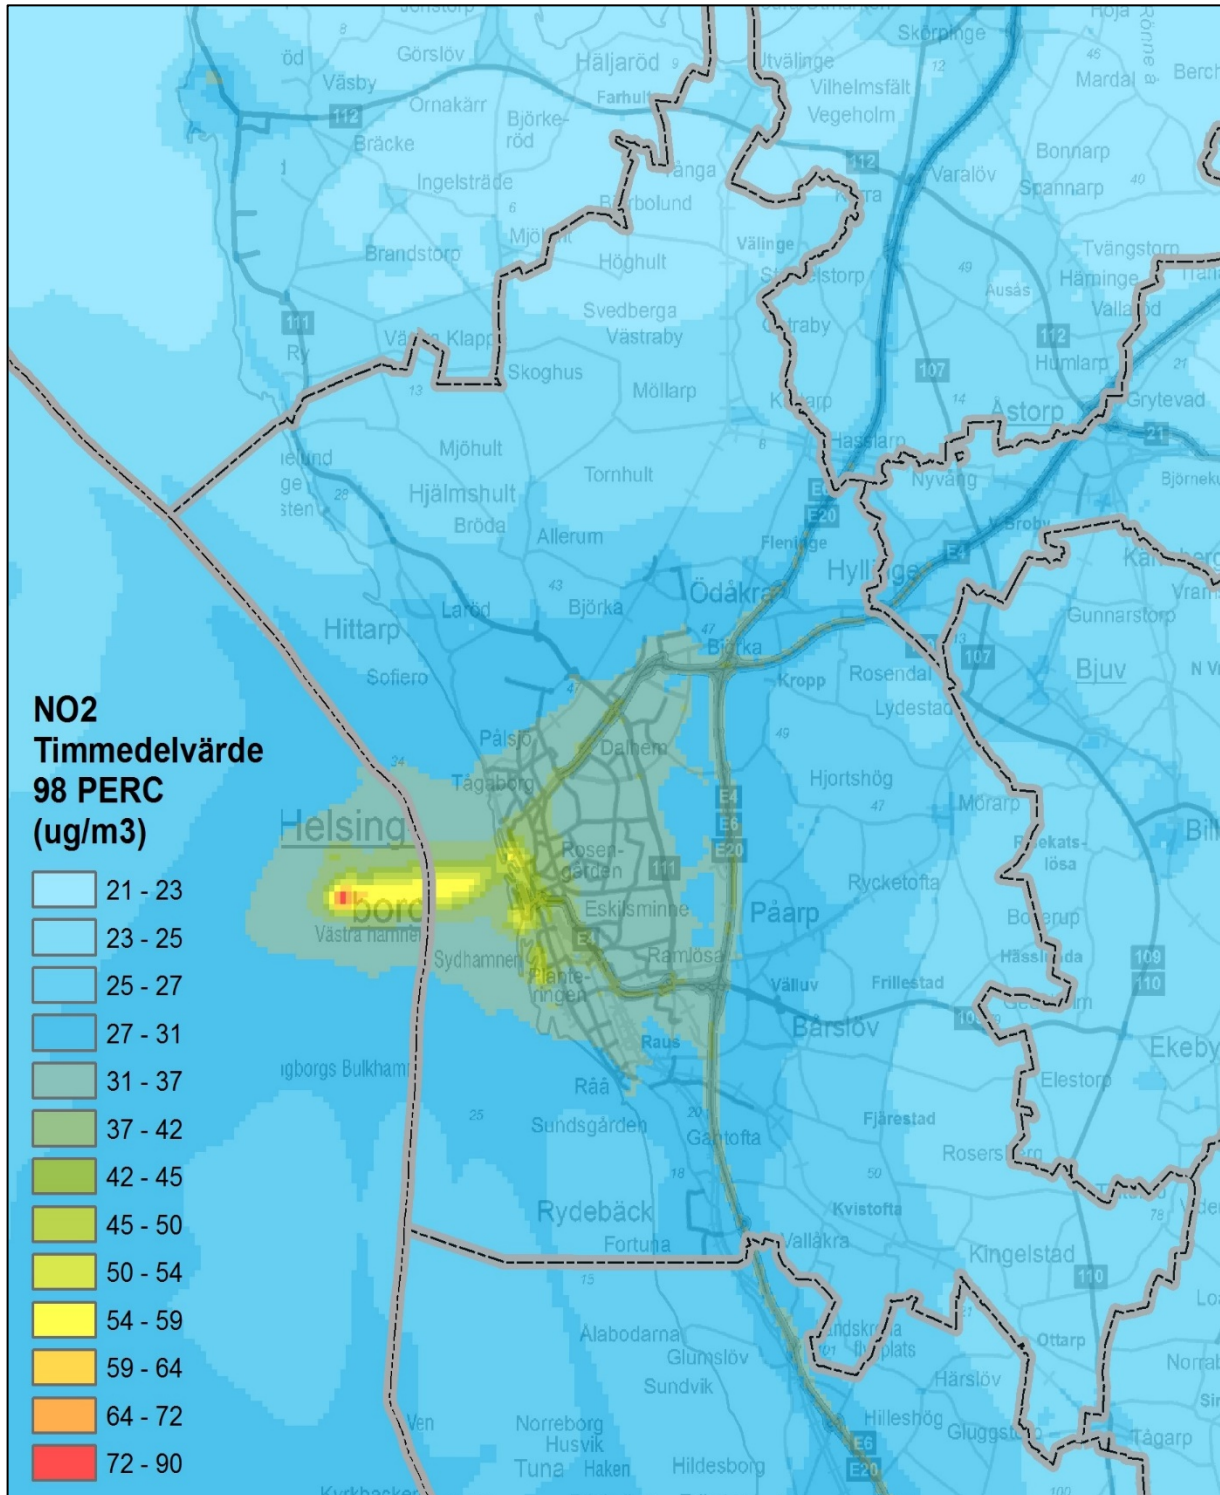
NO2
Timmedelvärde
98 PERC
(ug/m3)

| |
|---|
| 21 - 23 |
| 23 - 25 |
| 25 - 27 |
| 27 - 31 |
| 31 - 37 |
| 37 - 42 |
| 42 - 45 |
| 45 - 50 |
| 50 - 54 |
| 54 - 59 |
| 59 - 64 |
| 64 - 72 |
| 72 - 90 |

Görslöv
Väsby
Häljaröd
Ornakärr
Farhult
Björkeröd
Bräcke
Ingelsträde
Brandstorp
Höghult
Svedberga
Västraby
Skoghus
Möllarp
Mjöhult
Tornhult
Hjälmshult
Bröda
Allerum
Hittarp
Laröd
Björka
Ödåkra
Sofiero
Pålsjö
Dalhem
Tågaborg
Helsingborg
Västra hamnen
Rosengården
Eskilsminne
Sydhamnen
Planteringen
Ramlösa
Raus
Råå
Sundsgården
Gantofta
Rydebäck
Fortuna
Alabodarna
Glumslöv
Sundvik
Ven
Norreborg
Husvik
Tuna
Haken
Hildesborg
Skörpinge
Utvälinge
Vilhelmsfält
Vegeholm
Varalöv
Mardal
Bonnarp
Spannarp
Välinge
Tvångstorp
Häringe
Ausås
Humlarp
Grytevad
Åstorp
Hasslarp
Nyvång
Fleninge
Hyllinge
Kropp
Rosendal
Lydestad
Gunnarstorp
Bjuv
Hjortshög
Mörarp
Rycketofta
Påarp
Välluv
Frillestad
Bårslöv
Elestorp
Fjärestad
Kvistofta
Vallåkra
Kingelstad
Ottarp
Härslöv
Hilleshög
Tågarp
Ekeby
Helsingborgs Bulkhamn
112
111
107
110
109
E4
E6
E20
21